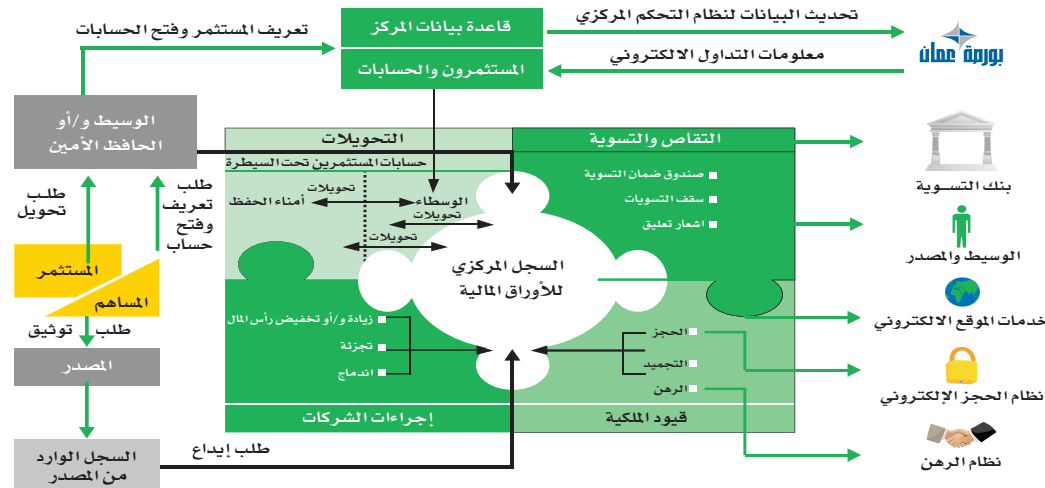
تعريف المستثمر وفتح الحسابات

قاعدة بيانات المركز

تحديث البيانات لنظام التحكم المركزي

بورصة عمان

المستثمرون والحسابات

معلومات التداول الالكتروني

الوسيط و/أو الحافظ الأمين

التحويلات

التقاص والتسوية

حسابات المستثمرين تحت السيطرة

تحويلات أمناء الحفظ

الوسطاء تحويلات

تحويلات

صندوق ضمان التسوية

سقف التسويات

اشعار تعليق

بنك التسوية

الوسيط والمصدر

طلب تحويل

طلب تعريف وفتح حساب

المستثمر

المساهم

السجل المركزي للأوراق المالية

خدمات الموقع الالكتروني

طلب توثيق

زيادة و/أو تخفيض رأس المال

تجزئة

اندماج

الحجز

التجميد

الرهن

المصدر

نظام الحجز الإلكتروني

إجراءات الشركات

قيود الملكية

نظام الرهن

طلب إيداع

السجل الوارد من المصدر